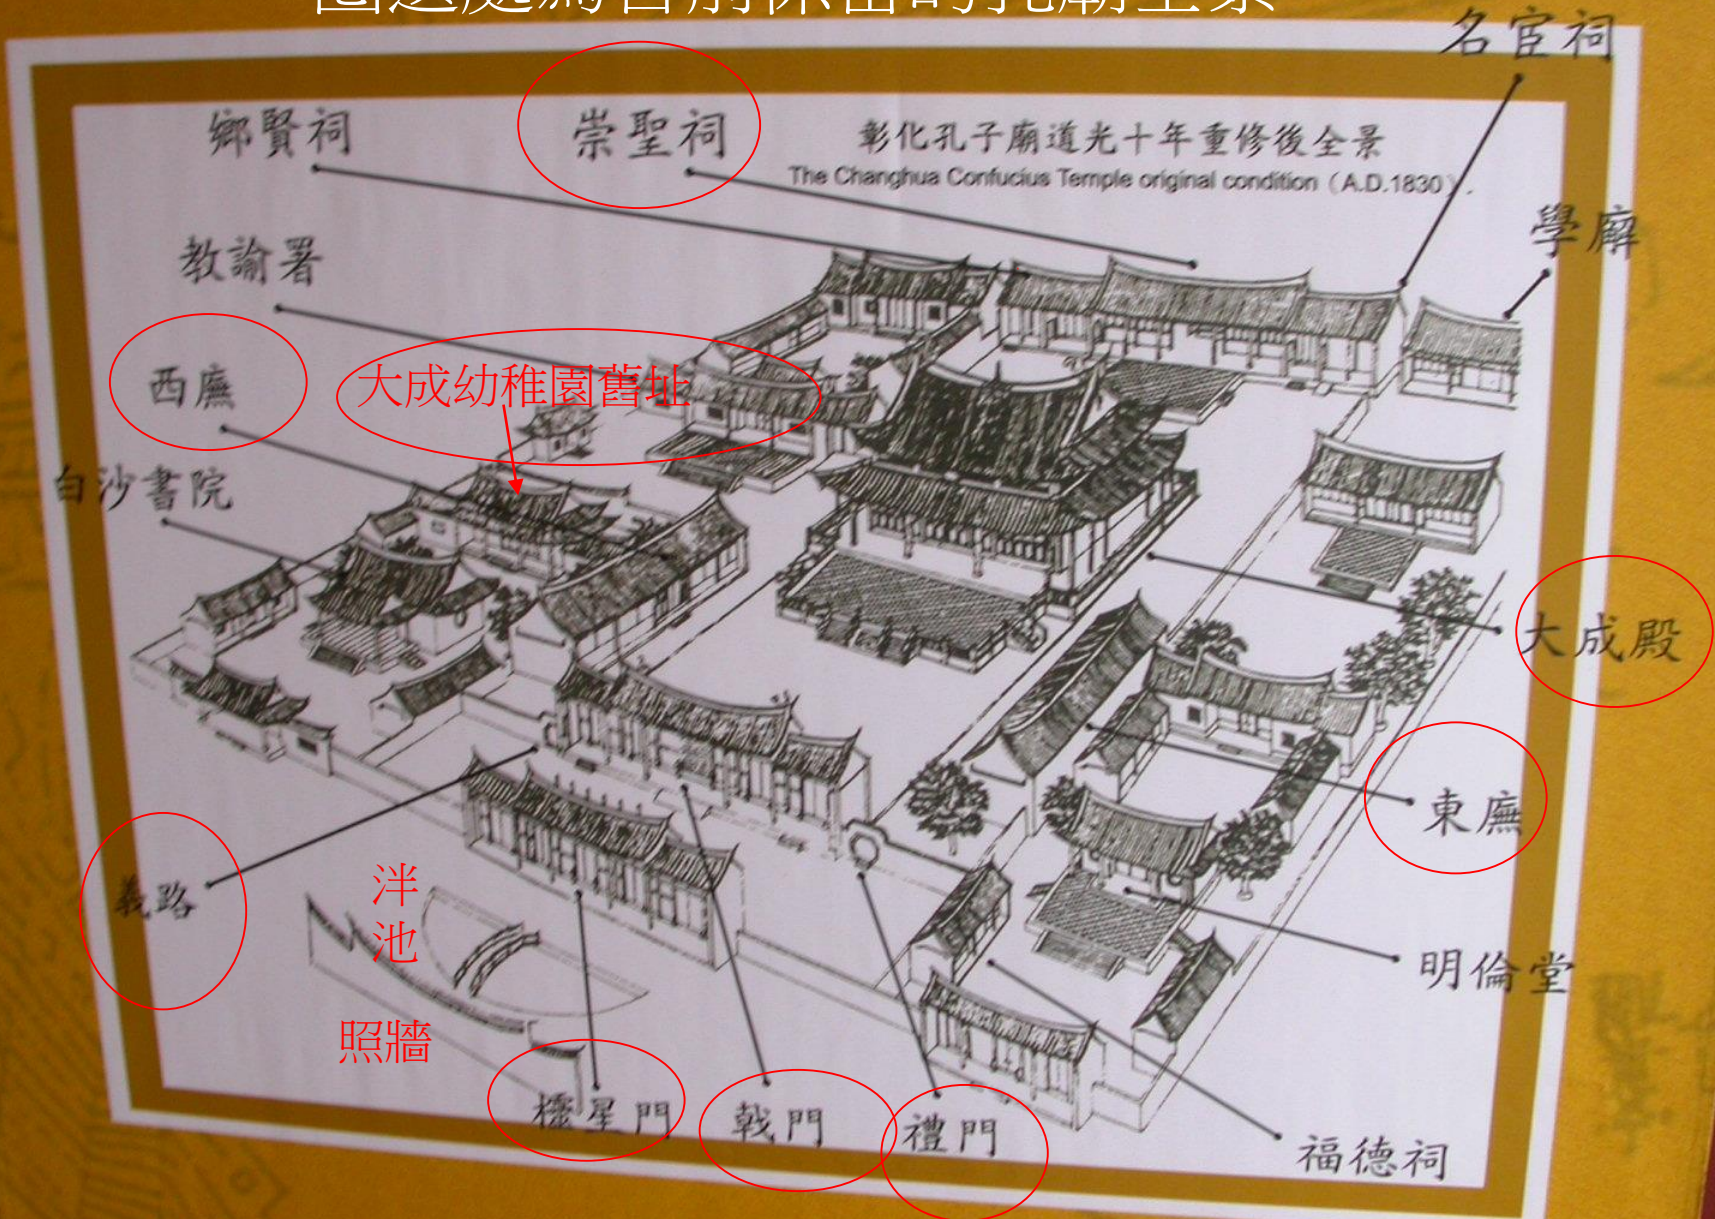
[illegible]

鄉賢祠

崇聖祠

彰化孔子廟道光十年重修後全景

The Changhua Confucius Temple original condition（A.D.1830）

名宦祠

學廨

教諭署

西廡

大成幼稚園舊址

白沙書院

大成殿

東廡

明倫堂

義路

泮池

照牆

櫺星門

戟門

禮門

福德祠